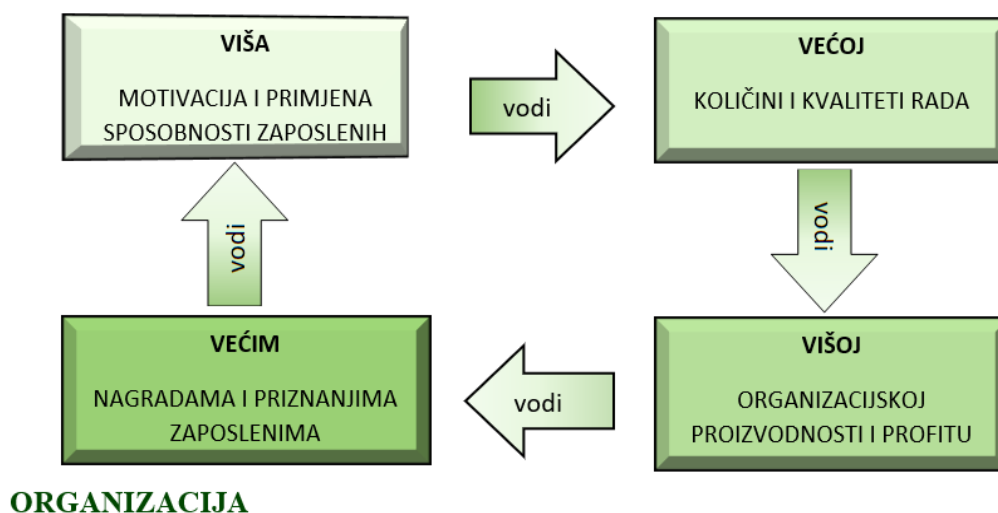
VIŠA

MOTIVACIJA I PRIMJENA SPOSOBNOSTI ZAPOSLENIH

vodi

VEĆOJ

KOLIČINI I KVALITETI RADA

vodi

VIŠOJ

ORGANIZACIJSKOJ PROIZVODNOSTI I PROFITU

vodi

VEĆIM

NAGRADAMA I PRIZNANJIMA ZAPOSLENIMA

vodi

ORGANIZACIJA